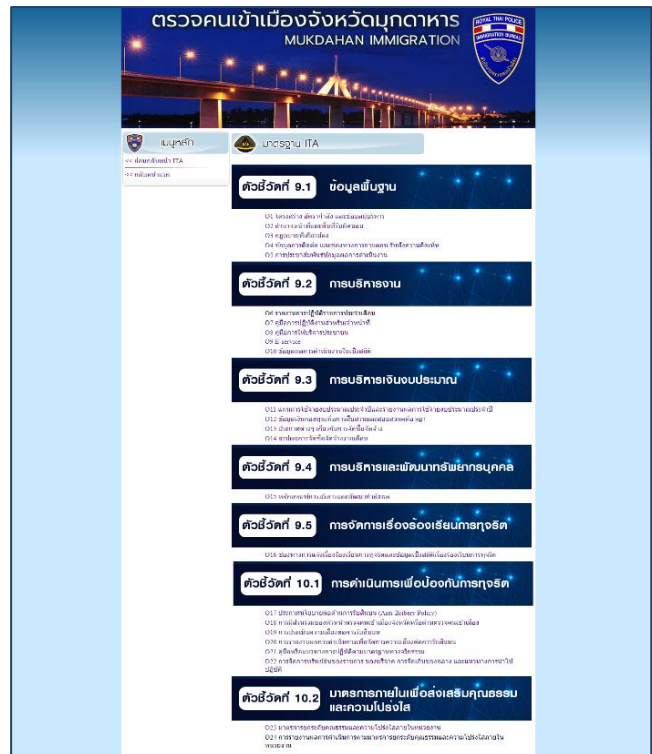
ตรวจคนเข้าเมืองจังหวัดมุกดาหาร
MUKDAHAN IMMIGRATION

ROYAL THAI POLICE
IMMIGRATION BUREAU

เมนูหลัก
<< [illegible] ITA
<< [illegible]

มาตรฐาน ITA

ตัวชี้วัดที่ 9.1 ข้อมูลพื้นฐาน

O1 โครงสร้าง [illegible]
O2 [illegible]
O3 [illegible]
O4 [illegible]
O5 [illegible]

ตัวชี้วัดที่ 9.2 การบริหารงาน

O6 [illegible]
O7 คู่มือการปฏิบัติงาน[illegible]
O8 คู่มือการให้บริการประชาชน
O9 E-service
O10 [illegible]

ตัวชี้วัดที่ 9.3 การบริหารเงินงบประมาณ

O11 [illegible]
O12 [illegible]
O13 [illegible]
O14 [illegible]

ตัวชี้วัดที่ 9.4 การบริหารและพัฒนาทรัพยากรบุคคล

O15 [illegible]

ตัวชี้วัดที่ 9.5 การจัดการเรื่องร้องเรียนการทุจริต

O16 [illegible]

ตัวชี้วัดที่ 10.1 การดำเนินการเพื่อป้องกันการทุจริต

O17 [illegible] (Anti-Bribery Policy)
O18 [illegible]
O19 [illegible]
O20 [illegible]
O21 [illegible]
O22 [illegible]

ตัวชี้วัดที่ 10.2 มาตรการภายในเพื่อส่งเสริมคุณธรรมและความโปร่งใส

O23 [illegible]
O24 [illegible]